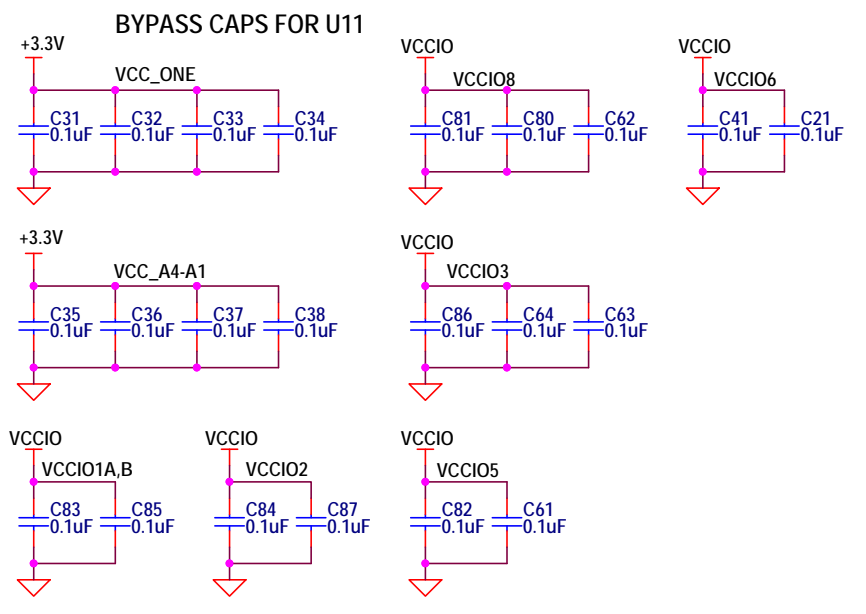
BYPASS CAPS FOR U11

+3.3V
VCC_ONE
C31 0.1uF
C32 0.1uF
C33 0.1uF
C34 0.1uF

VCCIO
VCCIO8
C81 0.1uF
C80 0.1uF
C62 0.1uF

VCCIO
VCCIO6
C41 0.1uF
C21 0.1uF

+3.3V
VCC_A4-A1
C35 0.1uF
C36 0.1uF
C37 0.1uF
C38 0.1uF

VCCIO
VCCIO3
C86 0.1uF
C64 0.1uF
C63 0.1uF

VCCIO
VCCIO1A,B
C83 0.1uF
C85 0.1uF

VCCIO
VCCIO2
C84 0.1uF
C87 0.1uF

VCCIO
VCCIO5
C82 0.1uF
C61 0.1uF